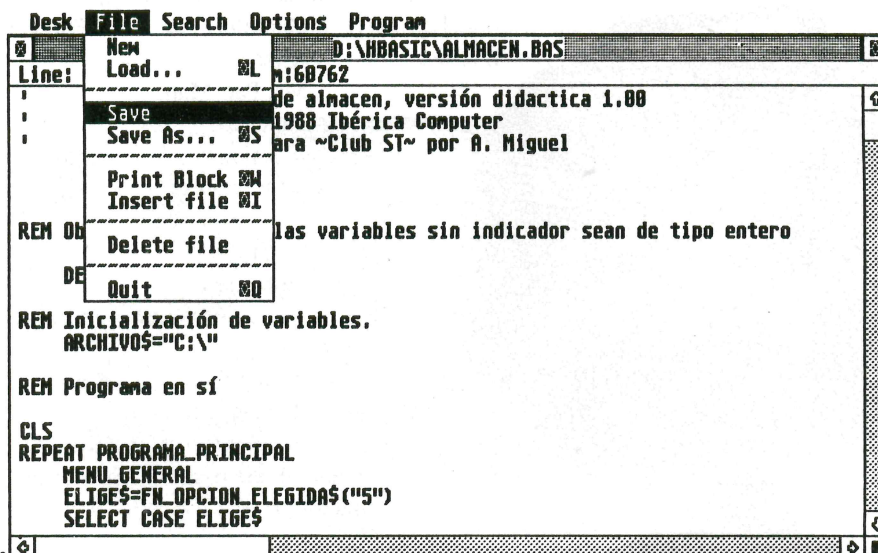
Desk File Search Options Program

D:\HBASIC\ALMACEN.BAS

Line: m:60762

New
Load... ⌘L
Save
Save As... ⌘S
Print Block ⌘W
Insert file ⌘I
Delete file
Quit ⌘Q

' de almacen, versión didactica 1.00
' 1988 Ibérica Computer
' ara ~Club ST~ por A. Miguel

REM Ob las variables sin indicador sean de tipo entero

DE

REM Inicialización de variables.
ARCHIVO$="C:\"

REM Programa en sí

CLS
REPEAT PROGRAMA_PRINCIPAL
MENU_GENERAL
ELIGE$=FN_OPCION_ELEGIDA$("5")
SELECT CASE ELIGE$